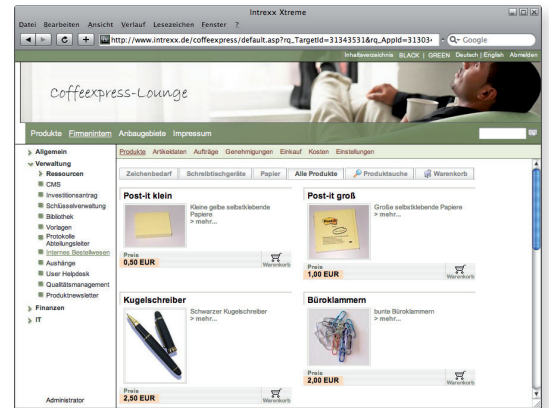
Intrexx Xtreme

Datei Bearbeiten Ansicht Verlauf Lesezeichen Fenster ?

http://www.intrexx.de/coffeexpress/default.asp?rq_TargetId=31343531&rq_AppId=31303

Q- Google

Inhaltsverzeichnis BLACK | GREEN Deutsch | English Abmelden

Coffeexpress-Lounge

Produkte Firmenintern Anbaugebiete Impressum

Allgemein
Verwaltung
Ressourcen
CMS
Investitionsantrag
Schlüsselverwaltung
Bibliothek
Vorlagen
Protokolle Abteilungsleiter
Internes Bestellwesen
Aushänge
User Helpdesk
Qualitätsmanagement
Produktnewsletter
Finanzen
IT

Administrator

Produkte Artikeldaten Aufträge Genehmigungen Einkauf Kosten Einstellungen

Zeichenbedarf Schreibtischgeräte Papier Alle Produkte Produktsuche Warenkorb

Post-it klein
Kleine gelbe selbstklebende Papiere
> mehr...
Preis
0,50 EUR
Warenkorb

Post-it groß
Große selbstklebende Papiere
> mehr...
Preis
1,00 EUR
Warenkorb

Kugelschreiber
Schwarzer Kugelschreiber
> mehr...
Preis
2,50 EUR
Warenkorb

Büroklammern
bunte Büroklammern
> mehr...
Preis
2,00 EUR
Warenkorb